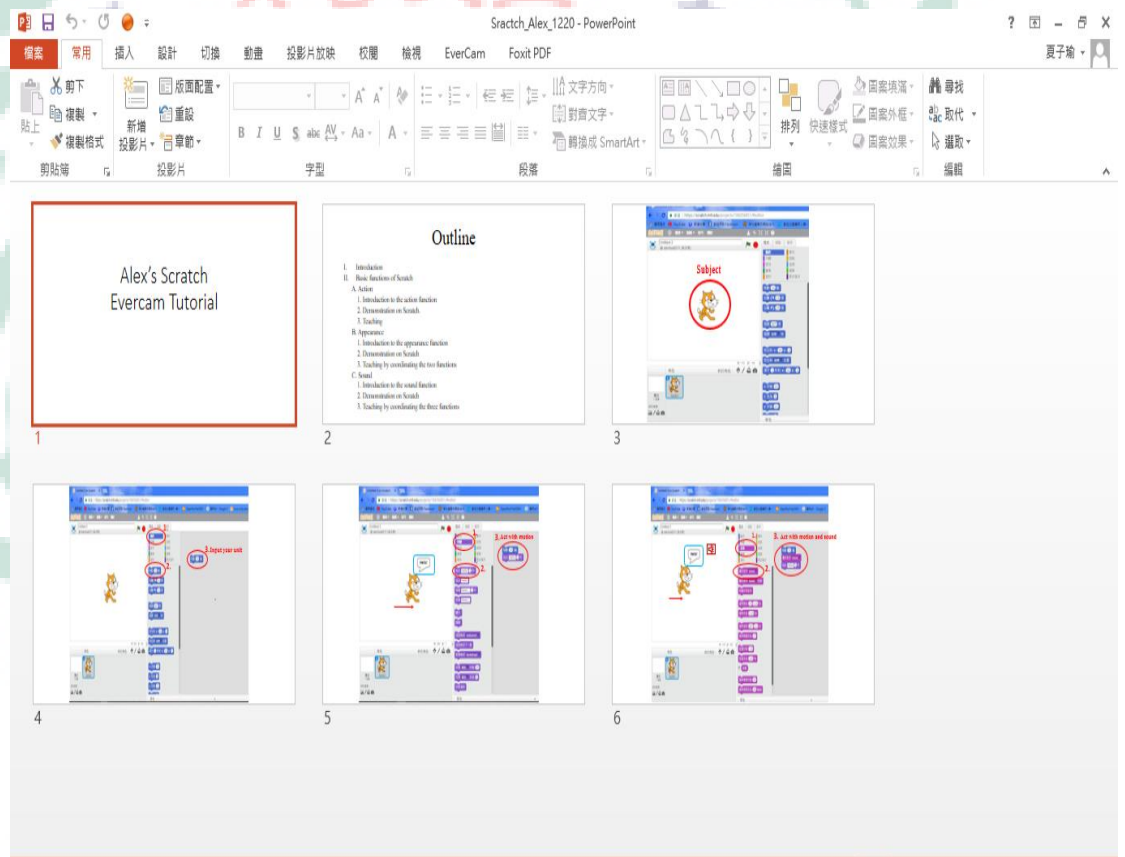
Sractch_Alex_1220 - PowerPoint

? – X

檔案 常用 插入 設計 切換 動畫 投影片放映 校閱 檢視 EverCam Foxit PDF

夏子瑜

貼上 剪下 複製 複製格式 剪貼簿

新增投影片 版面配置 重設 章節 投影片

字型

文字方向 對齊文字 轉換成 SmartArt 段落

排列 快速樣式 圖案填滿 圖案外框 圖案效果 繪圖

尋找 取代 選取 編輯

Alex's Scratch
Evercam Tutorial

1

Outline

I. Introduction
II. Basic functions of Scratch
A. Action
1. Introduction to the action function
2. Demonstration on Scratch
3. Teaching
B. Appearance
1. Introduction to the appearance function
2. Demonstration on Scratch
3. Teaching by coordinating the two functions
C. Sound
1. Introduction to the sound function
2. Demonstration on Scratch
3. Teaching by coordinating the three functions

2

Subject

3

3. Input your unit

4

3. Act with motion

5

3. Act with motion and sound

6